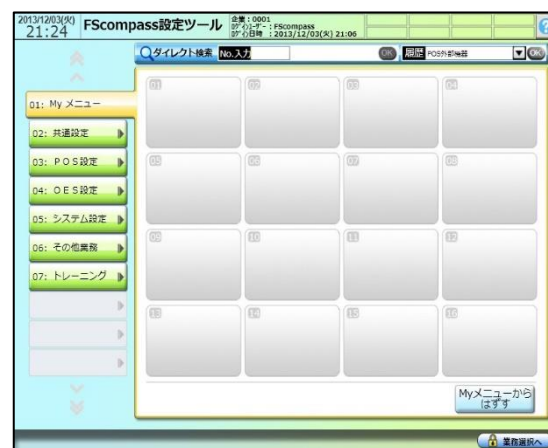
2013/12/03(火)
21:24
FScompass設定ツール
企業：0001
ﾛｸﾞｲﾝﾕｰｻﾞｰ：FScompass
ﾛｸﾞｲﾝ日時：2013/12/03(火) 21:06

ダイレクト検索 No.入力
OK 履歴 POS外部機器 OK

01: My メニュー
02: 共通設定
03: POS設定
04: OES設定
05: システム設定
06: その他業務
07: トレーニング

01 02 03 04
05 06 07 08
09 10 11 12
13 14 15 16

Myメニューから
はずす

業務選択へ